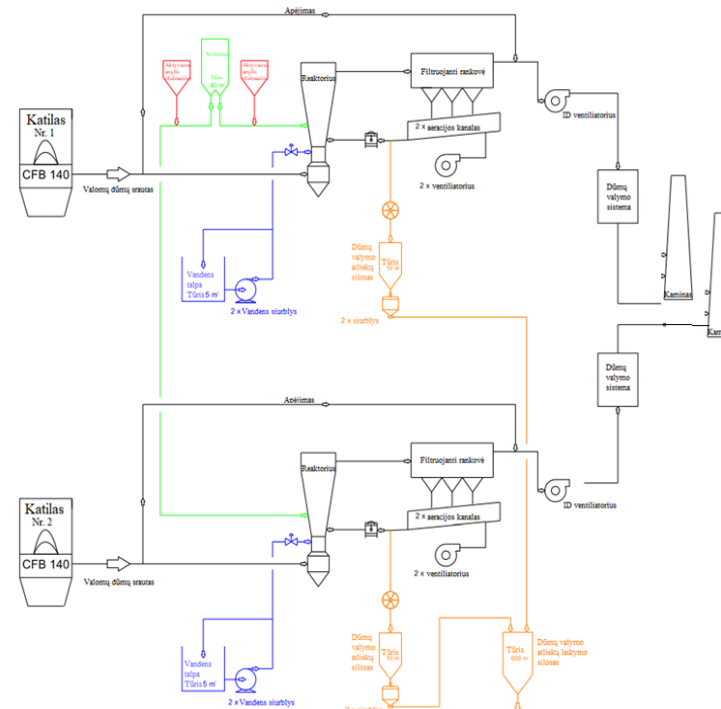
Apėjimas

Aktyvuotos anglies talpa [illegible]

Kalkės
Tūris 60 m³

Aktyvuotos anglies talpa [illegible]

Reaktorius

Filtruojanti rankovė

ID ventiliatorius

2 x aeracijos kanalas

2 x ventiliatorius

Katilas
Nr. 1
CFB 140

Valomų dūmų srautas

Dūmų valymo sistema

Dūmų valymo atliekų silosas
Tūris 50 m³

Vandens talpa
Tūris 5 m³

2 x Vandens siurblys

2 x siurblys

Kaminas

Kam

Dūmų valymo sistema

Apėjimas

Reaktorius

Filtruojanti rankovė

ID ventiliatorius

2 x aeracijos kanalas

Katilas
Nr. 2
CFB 140

Valomų dūmų srautas

2 x ventiliatorius

Dūmų valymo atliekų silosas
Tūris 50 m³

Tūris 600 m³

Dūmų valymo atliekų laikymo silosas

Vandens talpa
Tūris 5 m³

2 x Vandens siurblys

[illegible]